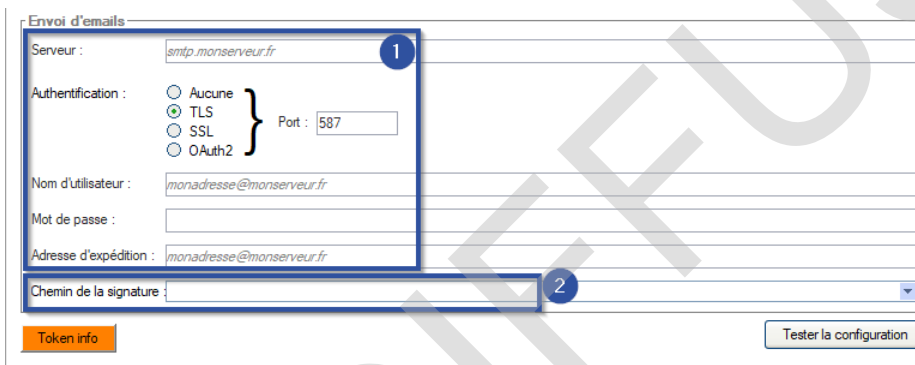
Envoi d'emails

Serveur : smtp.monserveur.fr

1

Authentification : Aucune TLS SSL OAuth2

Port : 587

Nom d'utilisateur : monadresse@monserveur.fr

Mot de passe :

Adresse d'expédition : monadresse@monserveur.fr

Chemin de la signature :

2

Token info

Tester la configuration